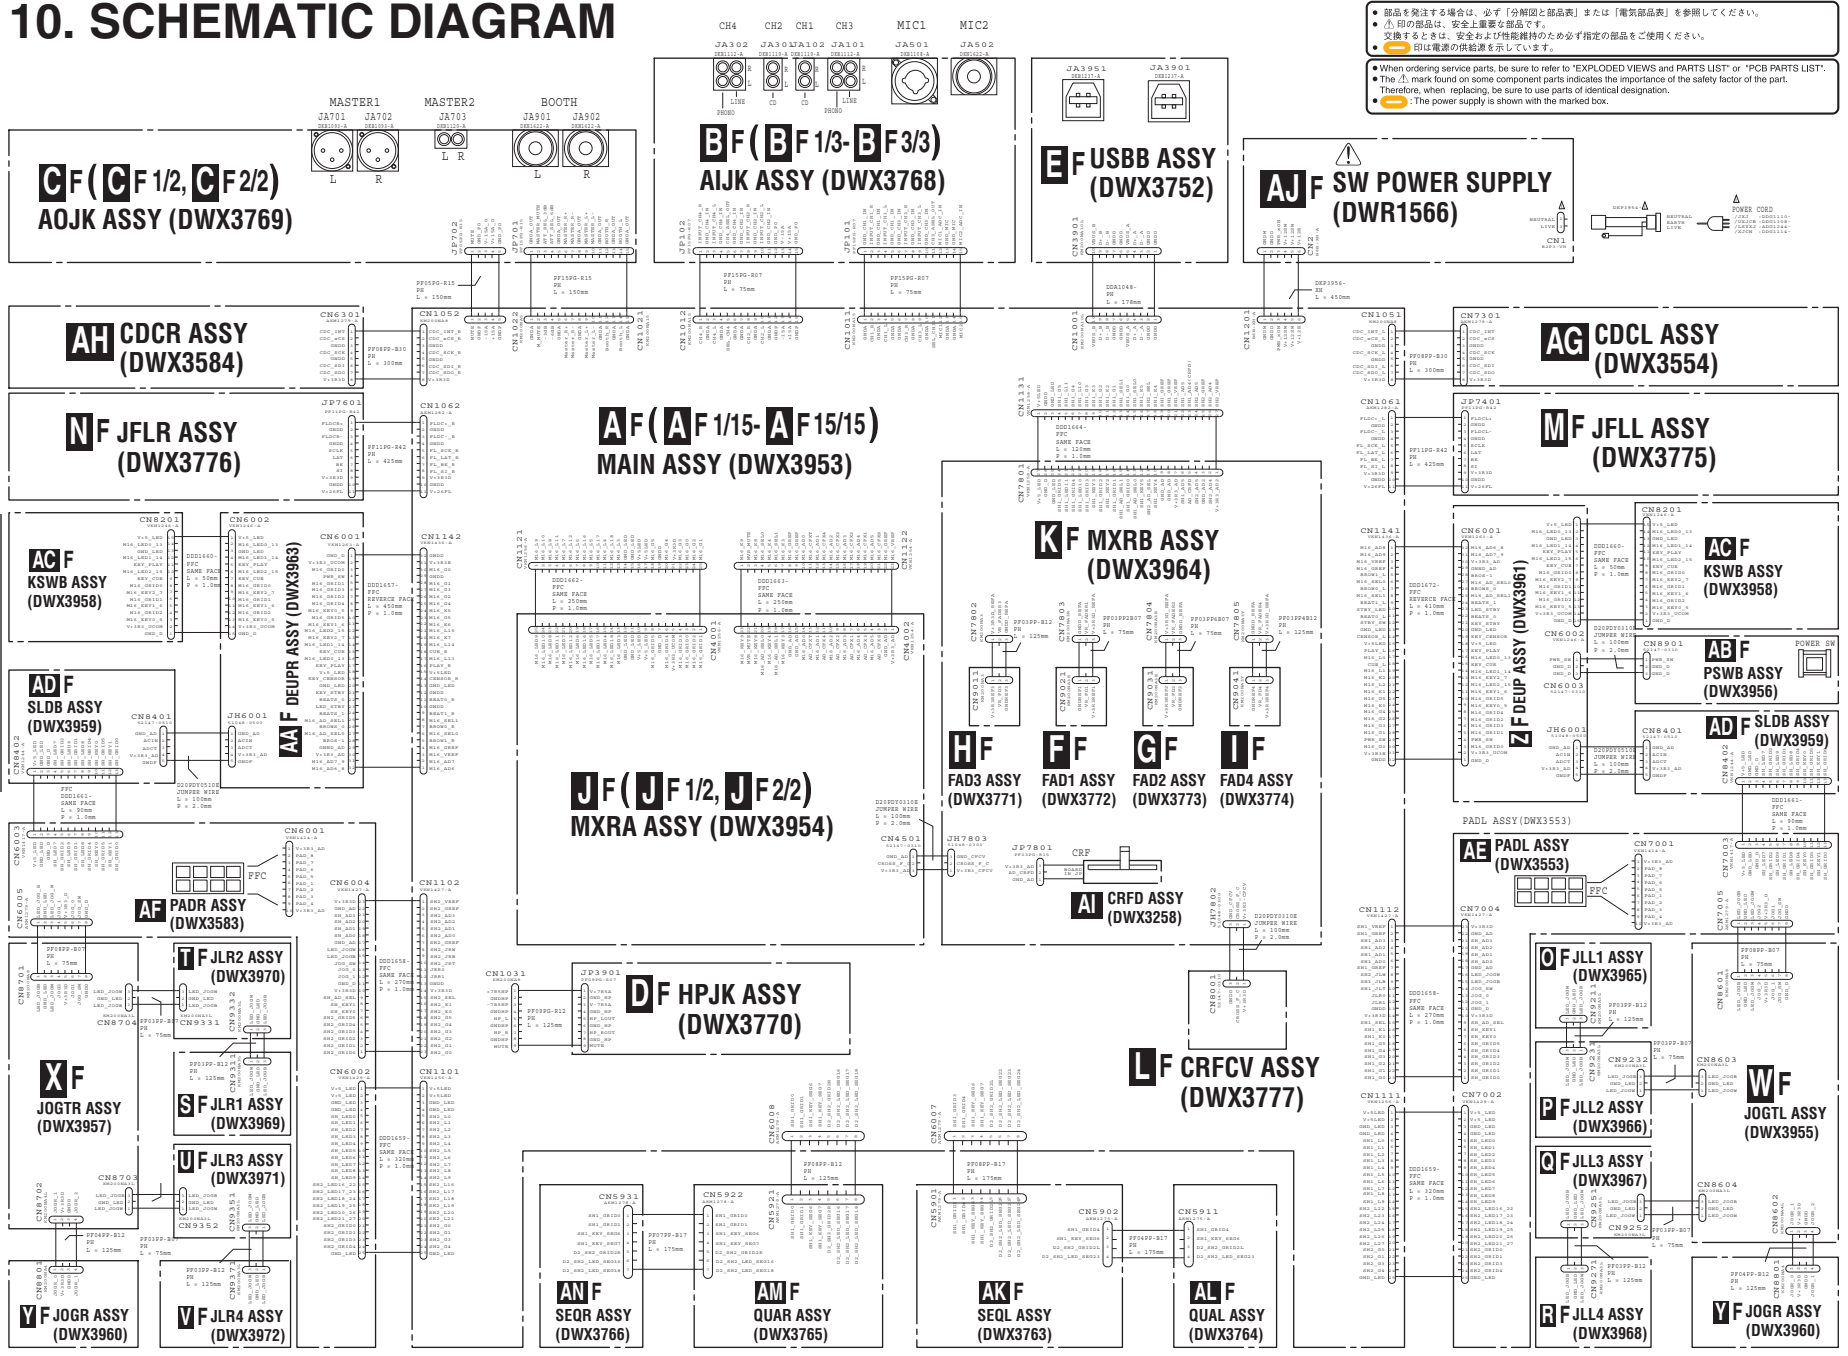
10. SCHEMATIC DIAGRAM

● 部品を発注する場合は、必ず「分解図と部品表」または「電気部品表」を参照してください。
● ⚠ 印の部品は、安全上重要な部品です。交換するときは、安全および性能維持のため必ず指定の部品をご使用ください。
● 印は電源の供給線を示しています。

● When ordering service parts, be sure to refer to "EXPLODED VIEWS and PARTS LIST" or "PCB PARTS LIST".
● The ⚠ mark found on some component parts indicates the importance of the safety factor of the part. Therefore, when replacing, be sure to use parts of identical designation.
● : The power supply is shown with the marked box.

CH4 CH2 CH1 CH3 MIC1 MIC2
JA302 JA301 JA102 JA101 JA501 JA502
MASTER1 MASTER2 BOOTH
JA701 JA702 JA703 JA901 JA902
JA3951 JA3901

CF (CF 1/2, CF 2/2)
AOJK ASSY (DWX3769)

BF (BF 1/3- BF 3/3)
AIJK ASSY (DWX3768)

EF USBB ASSY
(DWX3752)

AJF SW POWER SUPPLY
(DWR1566)

POWER CORD

AH CDCR ASSY
(DWX3584)

AG CDCL ASSY
(DWX3554)

NF JFLR ASSY
(DWX3776)

AF (AF 1/15- AF 15/15)
MAIN ASSY (DWX3953)

MF JFLL ASSY
(DWX3775)

ACF
KSWB ASSY
(DWX3958)

AAF DEUPR ASSY (DWX3963)

KF MXRB ASSY
(DWX3964)

ZF DEUP ASSY (DWX3961)

ACF
KSWB ASSY
(DWX3958)

ABF
PSWB ASSY
(DWX3956)

POWER SW

ADF
SLDB ASSY
(DWX3959)

ADF SLDB ASSY
(DWX3959)

HF FAD3 ASSY (DWX3771)
FF FAD1 ASSY (DWX3772)
GF FAD2 ASSY (DWX3773)
IF FAD4 ASSY (DWX3774)

JF (JF 1/2, JF 2/2)
MXRA ASSY (DWX3954)

PADL ASSY(DWX3553)

AE PADL ASSY
(DWX3553)

AF PADR ASSY
(DWX3583)

AI CRFD ASSY
(DWX3258)

CRF

TF JLR2 ASSY
(DWX3970)

DF HPJK ASSY
(DWX3770)

OF JLL1 ASSY
(DWX3965)

XF
JOGTR ASSY
(DWX3957)

SF JLR1 ASSY
(DWX3969)

LF CRFCV ASSY
(DWX3777)

PF JLL2 ASSY
(DWX3966)

WF
JOGTL ASSY
(DWX3955)

UF JLR3 ASSY
(DWX3971)

QF JLL3 ASSY
(DWX3967)

YF JOGR ASSY
(DWX3960)

VF JLR4 ASSY
(DWX3972)

ANF
SEQR ASSY
(DWX3766)

AMF
QUAR ASSY
(DWX3765)

AKF
SEQL ASSY
(DWX3763)

ALF
QUAL ASSY
(DWX3764)

RF JLL4 ASSY
(DWX3968)

YF JOGR ASSY
(DWX3960)